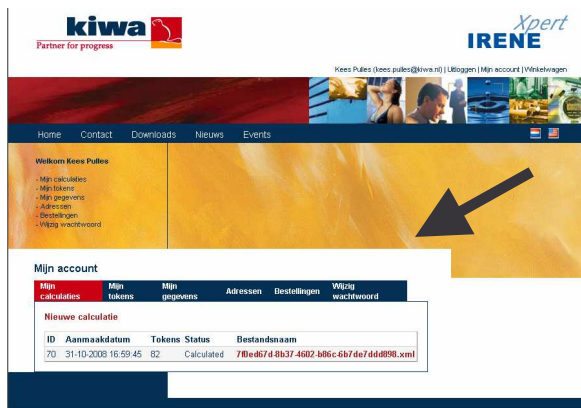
kiwa
Partner for progress

Xpert
IRENE

Kees Pulles (kees.pulles@kiwa.nl) | Uitloggen | Mijn account | Winkelwagen

Home Contact Downloads Nieuws Events

Welkom Kees Pulles

- Mijn calculaties
- Mijn tokens
- Mijn gegevens
- Adressen
- Bestellingen
- Wijzig wachtwoord

Mijn account

Mijn calculaties | Mijn tokens | Mijn gegevens | Adressen | Bestellingen | Wijzig wachtwoord

Nieuwe calculatie

| ID | Aanmaakdatum | Tokens | Status | Bestandsnaam |
|---|---|---|---|---|
| 70 | 31-10-2008 16:59:45 | 82 | Calculated | 7f0ed67d-8b37-4602-b86c-6b7de7ddd898.xml |